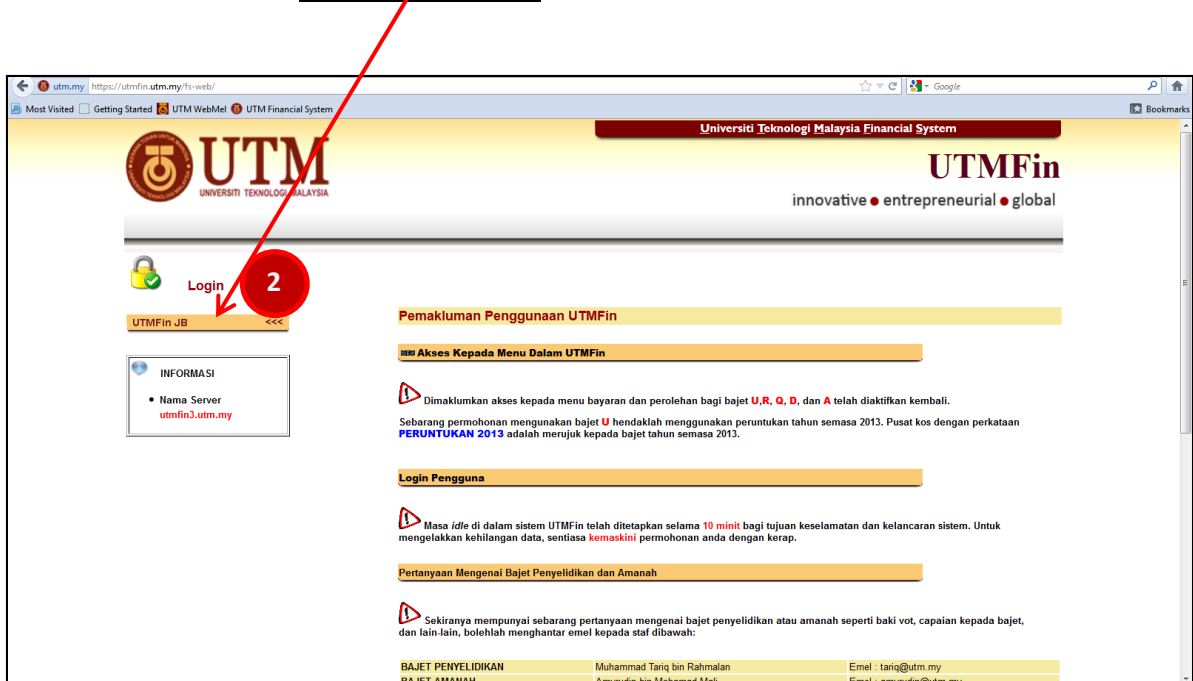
utm.my https://utmfin.utm.my/fs-web/

Google

Most Visited Getting Started UTM WebMel UTM Financial System

Bookmarks

Universiti Teknologi Malaysia Financial System

UTM
UNIVERSITI TEKNOLOGI MALAYSIA

UTMFin

innovative ● entrepreneurial ● global

Login

2

UTMFin JB <<<

INFORMASI

• Nama Server
utmfin3.utm.my

Pemakluman Penggunaan UTMFin

NEW Akses Kepada Menu Dalam UTMFin

Dimaklumkan akses kepada menu bayaran dan perolehan bagi bajet U,R, Q, D, dan A telah diaktifkan kembali.

Sebarang permohonan mengunakan bajet U hendaklah menggunakan peruntukan tahun semasa 2013. Pusat kos dengan perkataan PERUNTUKAN 2013 adalah merujuk kepada bajet tahun semasa 2013.

Login Pengguna

Masa idle di dalam sistem UTMFin telah ditetapkan selama 10 minit bagi tujuan keselamatan dan kelancaran sistem. Untuk mengelakkan kehilangan data, sentiasa kemaskini permohonan anda dengan kerap.

Pertanyaan Mengenai Bajet Penyelidikan dan Amanah

Sekiranya mempunyai sebarang pertanyaan mengenai bajet penyelidikan atau amanah seperti baki vot, capaian kepada bajet, dan lain-lain, bolehlah menghantar emel kepada staf dibawah:

| BAJET PENYELIDIKAN | Muhammad Tariq bin Rahmalan | Emel : tariq@utm.my |
|---|---|---|
| BAJET AMANAH | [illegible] | Emel : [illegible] |